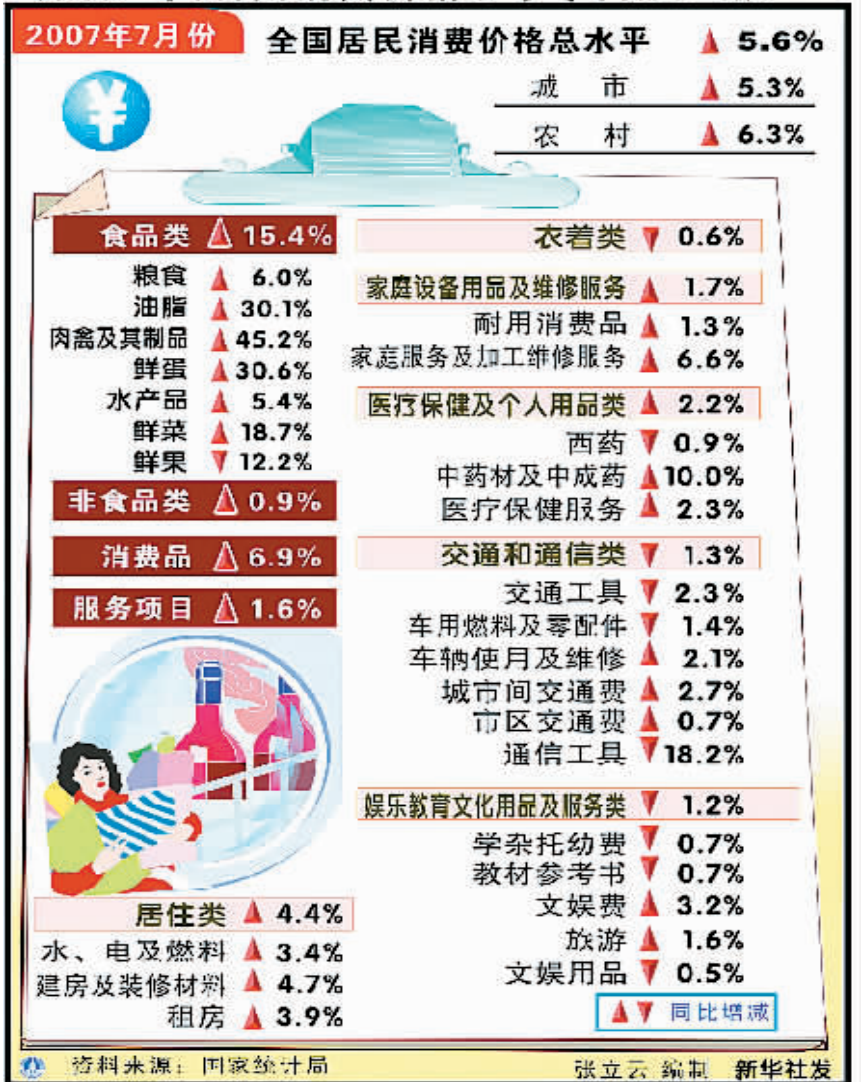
2007年7月份

全国居民消费价格总水平 ▲ 5.6%

城市 ▲ 5.3%

农村 ▲ 6.3%

食品类 ▲ 15.4%

粮食 ▲ 6.0%

油脂 ▲ 30.1%

肉禽及其制品 ▲ 45.2%

鲜蛋 ▲ 30.6%

水产品 ▲ 5.4%

鲜菜 ▲ 18.7%

鲜果 ▼ 12.2%

非食品类 ▲ 0.9%

消费品 ▲ 6.9%

服务项目 ▲ 1.6%

衣着类 ▼ 0.6%

家庭设备用品及维修服务 ▲ 1.7%

耐用消费品 ▲ 1.3%

家庭服务及加工维修服务 ▲ 6.6%

医疗保健及个人用品类 ▲ 2.2%

西药 ▼ 0.9%

中药材及中成药 ▲ 10.0%

医疗保健服务 ▲ 2.3%

交通和通信类 ▼ 1.3%

交通工具 ▼ 2.3%

车用燃料及零配件 ▼ 1.4%

车辆使月及维修 ▲ 2.1%

城市间交通费 ▲ 2.7%

市区交通费 ▲ 0.7%

通信工具 ▼ 18.2%

娱乐教育文化用品及服务类 ▼ 1.2%

学杂托幼费 ▼ 0.7%

教材参考书 ▼ 0.7%

文娱费 ▲ 3.2%

旅游 ▲ 1.6%

文娱用品 ▼ 0.5%

居住类 ▲ 4.4%

水、电及燃料 ▲ 3.4%

建房及装修材料 ▲ 4.7%

租房 ▲ 3.9%

▲▼ 同比增减

资料来源：国家统计局

张立云 编制

新华社发